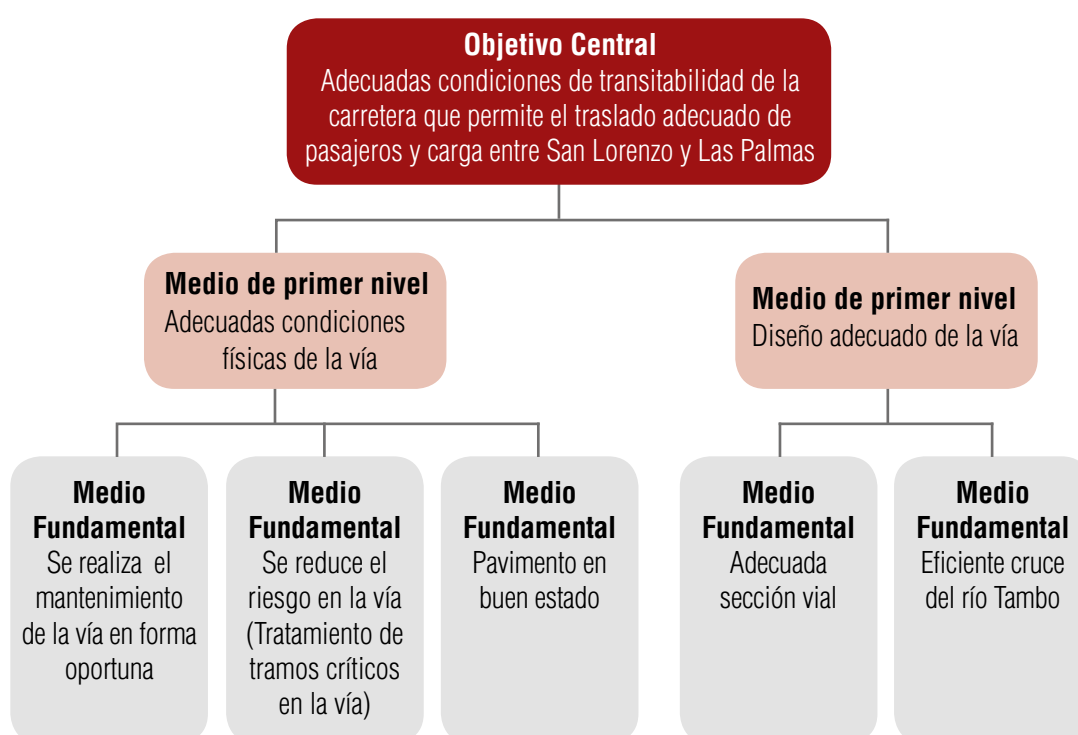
Objetivo Central
Adecuadas condiciones de transitabilidad de la carretera que permite el traslado adecuado de pasajeros y carga entre San Lorenzo y Las Palmas

Medio de primer nivel
Adecuadas condiciones físicas de la vía

Medio de primer nivel
Diseño adecuado de la vía

Medio Fundamental
Se realiza el mantenimiento de la vía en forma oportuna

Medio Fundamental
Se reduce el riesgo en la vía (Tratamiento de tramos críticos en la vía)

Medio Fundamental
Pavimento en buen estado

Medio Fundamental
Adecuada sección vial

Medio Fundamental
Eficiente cruce del río Tambo